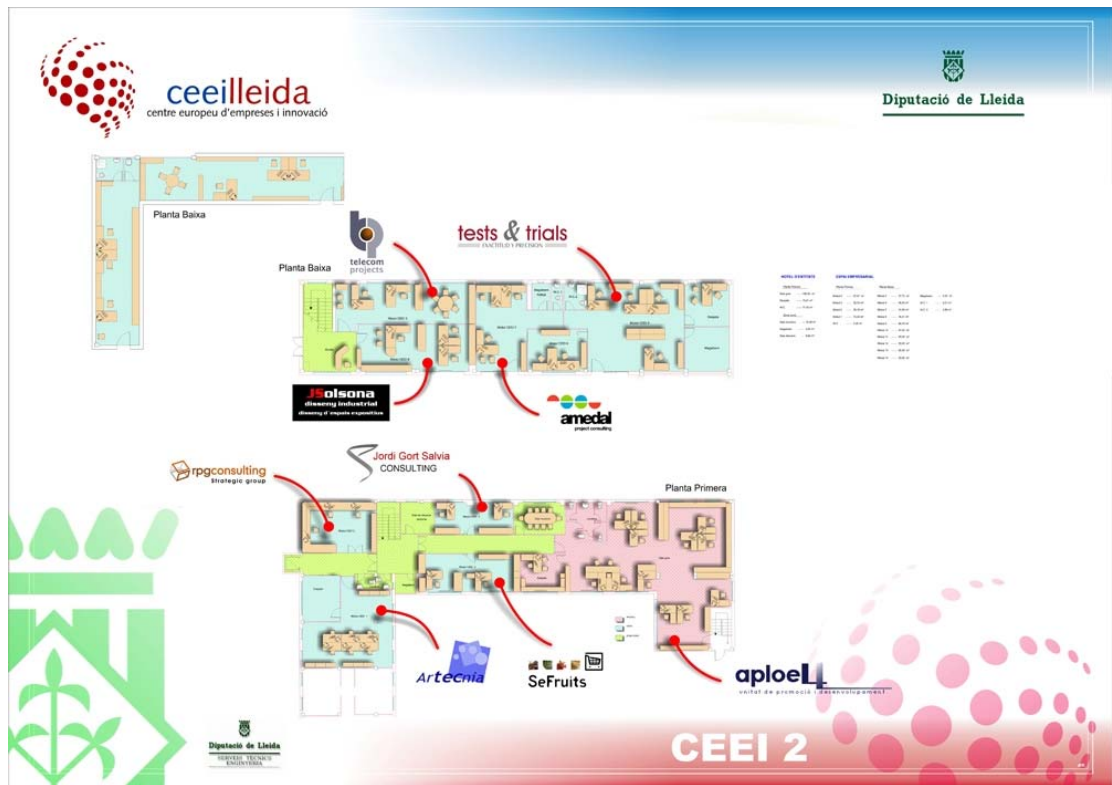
ceeilleida
centre europeu d'empreses i innovació

Diputació de Lleida

Planta Baixa

telecom projects

tests & trials
EXACTITUD I PRECISIÓN

Planta Baixa

JSolsona
disseny industrial
disseny d'espais expositius

amedal
project consulting

rpgconsulting
Strategic group

Jordi Gort Salvia
CONSULTING

Planta Primera

Artecnia

SeFruits

aploeL4
unitat de promoció i desenvolupament

Diputació de Lleida
SERVEIS TÈCNICS
ENGINYERIA

CEEI 2